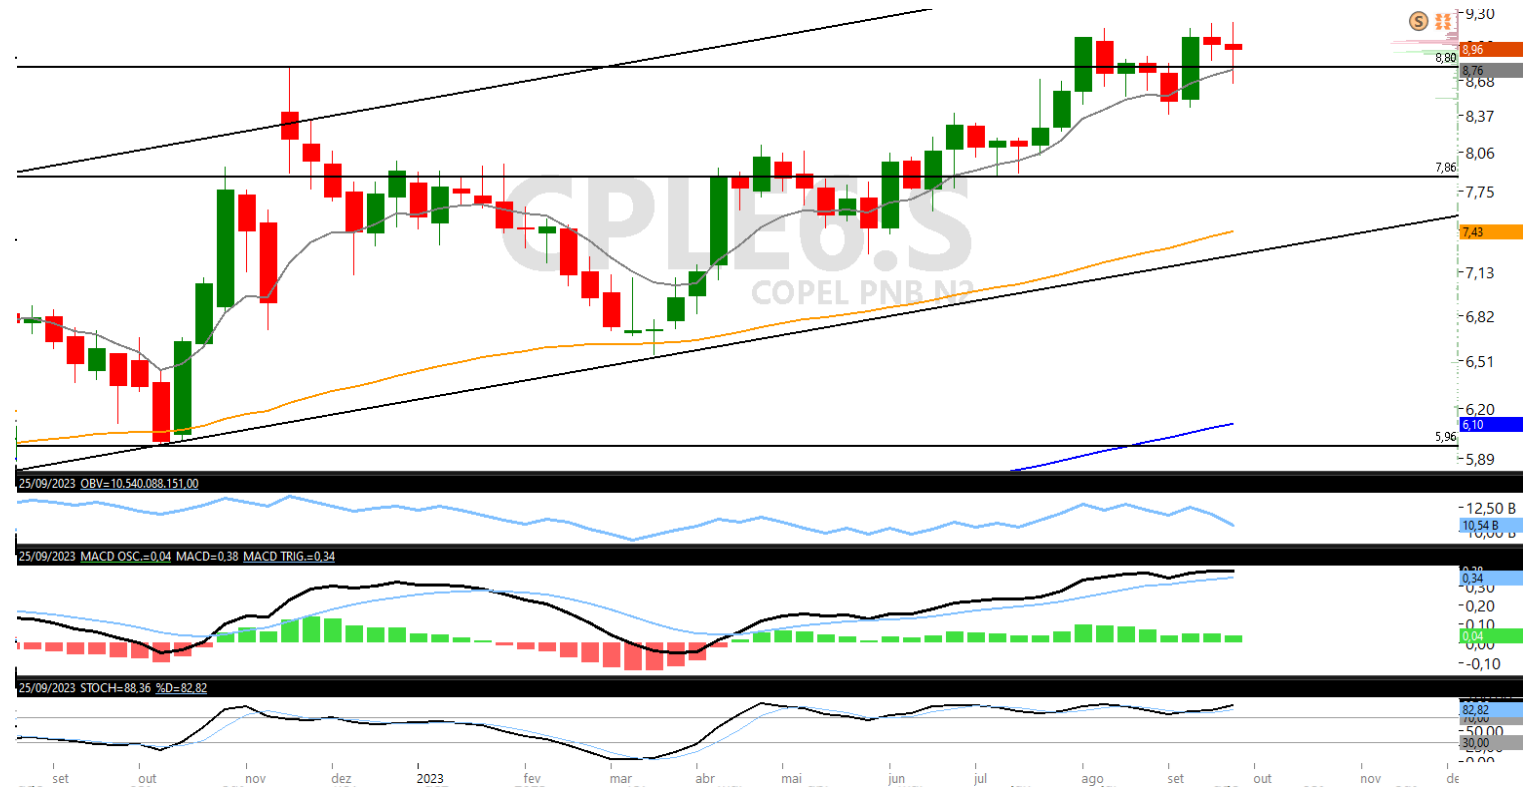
9,30
8,96
8,80
8,76
8,68
8,37
8,06
7,86
7,75
7,43
7,13
6,82
6,51
6,20
6,10
5,96
5,89
CPLE6.S
COPEL PNB N2
25/09/2023 OBV=10.540.088.151,00
12,50 B
10,54 B
25/09/2023 MACD OSC.=0,04 MACD=0,38 MACD TRIG.=0,34
0,34
0,30
0,20
0,10
0,04
0,00
-0,10
25/09/2023 STOCH=88,36 %D=82,82
82,82
70,00
50,00
30,00
0,00
set
out
nov
dez
2023
fev
mar
abr
mai
jun
jul
ago
set
out
nov
dez